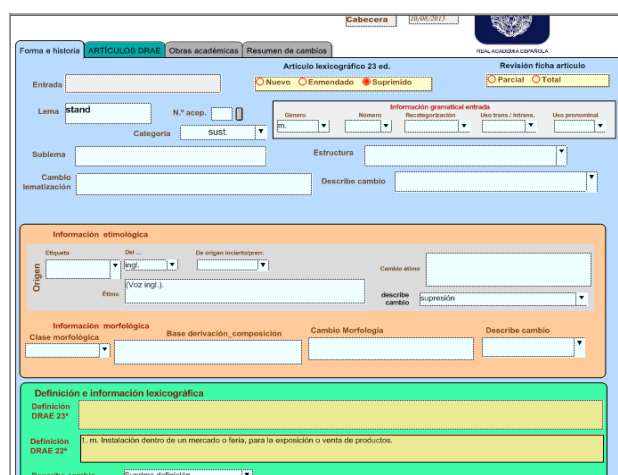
Cabecera 10/08/2013

REAL ACADEMIA ESPAÑOLA

Forma e historia | ARTÍCULOS DRAE | Obras académicas | Resumen de cambios

Artículo lexicográfico 23 ed.

Revisión ficha artículo

Entrada

Nuevo Enmendado Suprimido

Parcial Total

Lema stand

N.º acep.

Categoría sust.

Información gramatical entrada

Género m.

Número

Recategorización

Uso trans./ intrans.

Uso pronominal

Sublema

Estructura

Cambio lematización

Describe cambio

Información etimológica

Origen

Etiqueta

Del ... ingl.

De origen incierto/prov.

Cambio étimo

Étimo (Voz ingl.).

describe cambio supresión

Información morfológica

Clase morfológica

Base derivación_composición

Cambio Morfología

Describe cambio

Definición e información lexicográfica

Definición DRAE 23ª

Definición DRAE 22ª 1. m. Instalación dentro de un mercado o feria, para la exposición o venta de productos.

Describe cambio Suprime definición